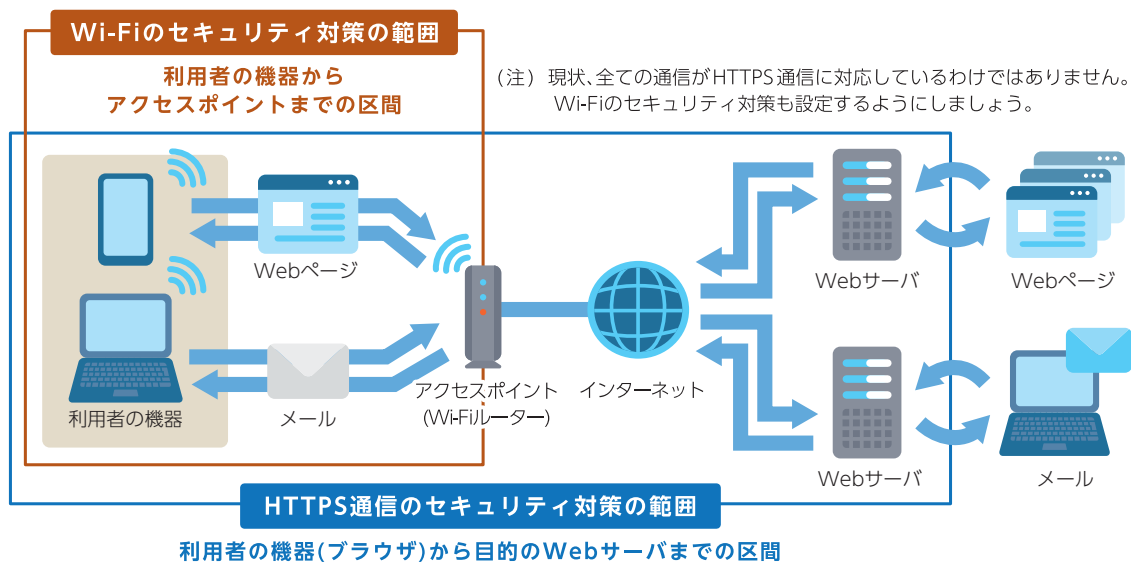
Wi-Fiのセキュリティ対策の範囲

利用者の機器から
アクセスポイントまでの区間

（注）現状、全ての通信がHTTPS通信に対応しているわけではありません。
Wi-Fiのセキュリティ対策も設定するようにしましょう。

Webページ

利用者の機器

メール

アクセスポイント
(Wi-Fiルーター)

インターネット

Webサーバ

Webページ

Webサーバ

メール

HTTPS通信のセキュリティ対策の範囲

利用者の機器(ブラウザ)から目的のWebサーバまでの区間